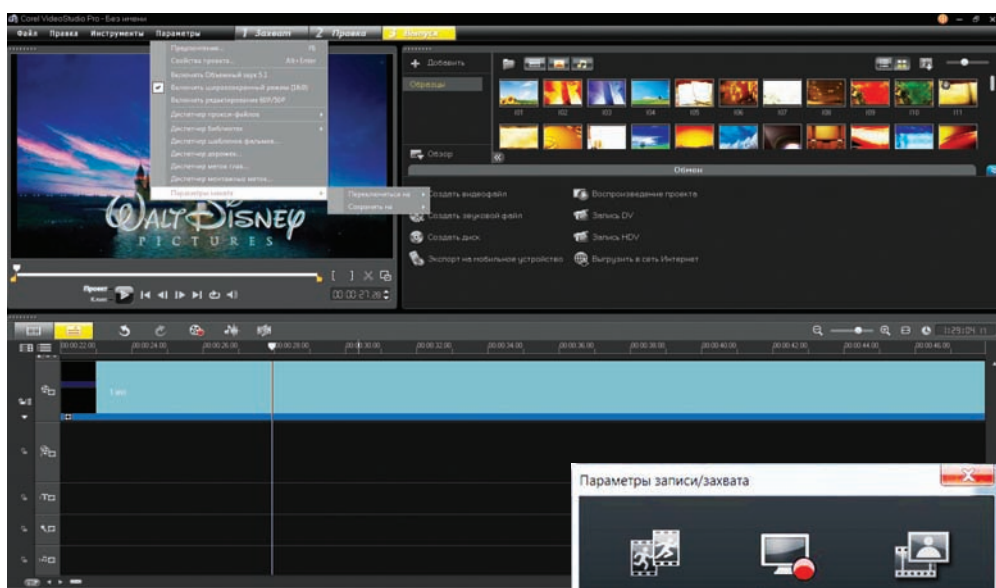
Corel VideoStudio Pro - Без имени
Файл Правка Инструменты Параметры
1 Захват 2 Правка 3 Выпуск
Предпочтения... F6
Свойства проекта... Alt+Enter
Включить Объемный звук 5.1
Включить широкоэкранный режим (16:9)
Включить редактирование 60i/50P
Диспетчер прокси-файлов
Диспетчер библиотек
Диспетчер шаблонов фильмов...
Диспетчер дорожек...
Диспетчер меток глав...
Диспетчер монтажных меток...
Параметры захвата
Переключиться на
Сохранить на
+ Добавить
Образцы
I01 I02 I03 I04 I05 I06 I07 I08 I09 I10 I11
Обзор
Общее
Создать видеофайл
Создать звуковой файл
Создать диск
Экспорт на мобильное устройство
Воспроизведение проекта
Запись DV
Запись HDV
Выгрузить в сеть Интернет
WALT DISNEY
PICTURES
Проект
Клип
00:00:27.28
00:00:22.00 00:00:24.00 00:00:26.00 00:00:28.00 00:00:30.00 00:00:32.00 00:00:34.00 00:00:36.00 00:00:38.00 00:00:40.00 00:00:42.00 00:00:44.00 00:00:46.00
0:29:04:11
Параметры записи/захвата